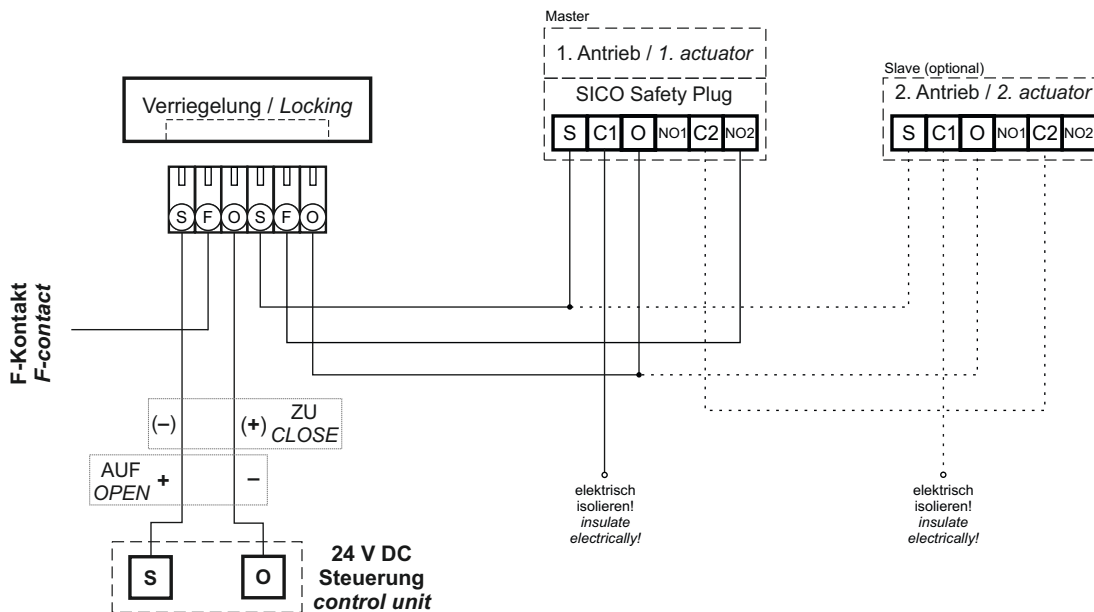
Master

1. Antrieb / *1. actuator*

SICO Safety Plug

S C1 O NO1 C2 NO2

Slave (optional)

2. Antrieb / *2. actuator*

S C1 O NO1 C2 NO2

Verriegelung / *Locking*

S F O S F O

F-Kontakt
*F-contact*

(–) (+) ZU
*CLOSE*

AUF
*OPEN* + –

elektrisch isolieren!
*insulate electrically!*

elektrisch isolieren!
*insulate electrically!*

S O

24 V DC
Steuerung
*control unit*